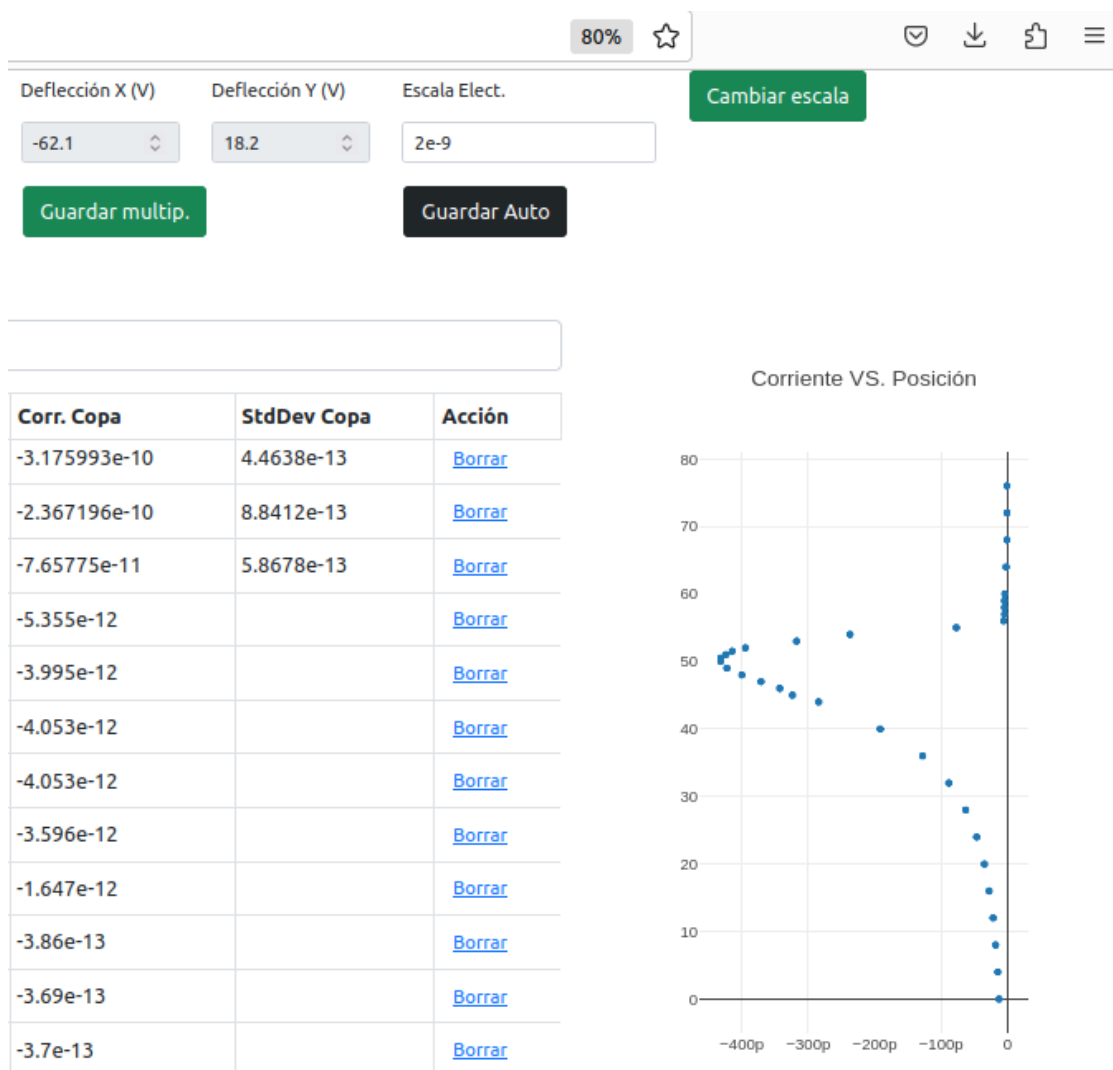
80%

Deflección X (V)

-62.1

Deflección Y (V)

18.2

Escala Elect.

2e-9

Cambiar escala

Guardar multip.

Guardar Auto

| Corr. Copa | StdDev Copa | Acción |
|---|---|---|
| -3.175993e-10 | 4.4638e-13 | Borrar |
| -2.367196e-10 | 8.8412e-13 | Borrar |
| -7.65775e-11 | 5.8678e-13 | Borrar |
| -5.355e-12 | | Borrar |
| -3.995e-12 | | Borrar |
| -4.053e-12 | | Borrar |
| -4.053e-12 | | Borrar |
| -3.596e-12 | | Borrar |
| -1.647e-12 | | Borrar |
| -3.86e-13 | | Borrar |
| -3.69e-13 | | Borrar |
| -3.7e-13 | | Borrar |

Corriente VS. Posición

80
70
60
50
40
30
20
10
0

-400p
-300p
-200p
-100p
0